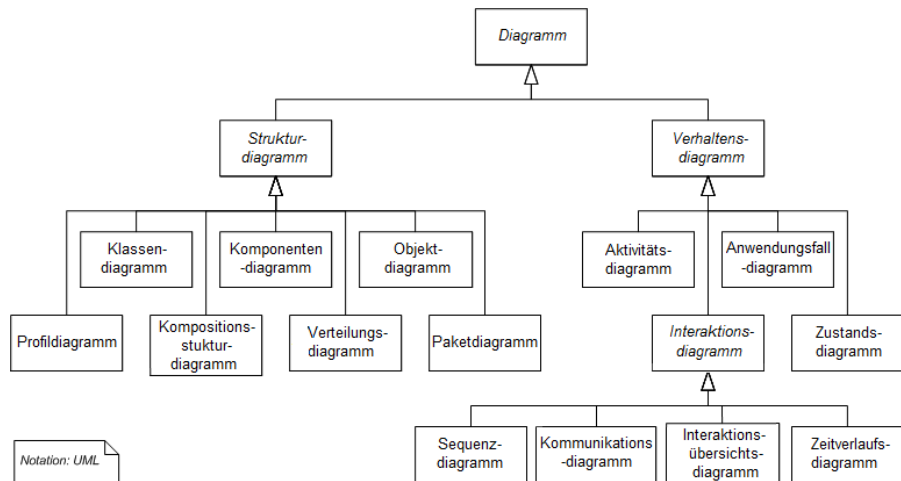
Diagramm

Struktur-diagramm

Verhaltens-diagramm

Klassen-diagramm

Komponenten-diagramm

Objekt-diagramm

Profildiagramm

Kompositions-stuktur-diagramm

Verteilungs-diagramm

Paketdiagramm

Aktivitäts-diagramm

Anwendungsfall-diagramm

Interaktions-diagramm

Zustands-diagramm

Sequenz-diagramm

Kommunikations-diagramm

Interaktions-übersichts-diagramm

Zeitverlaufs-diagramm

Notation: UML